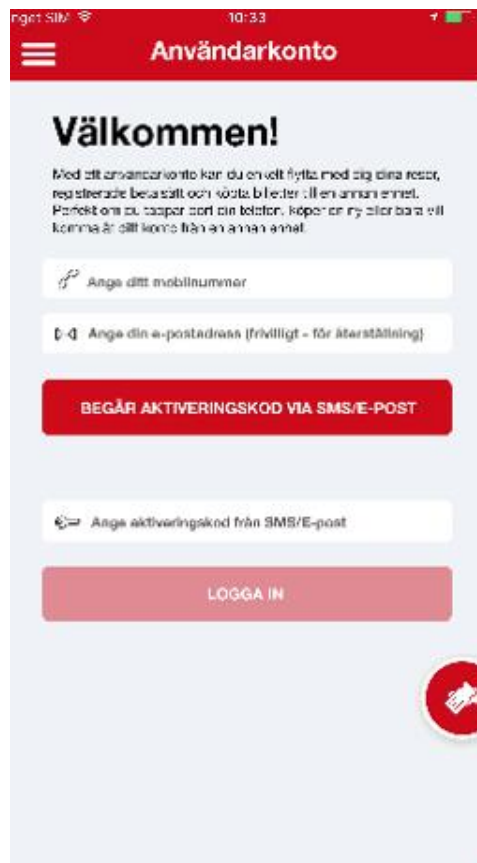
nget SIM 10:33

Användarkonto

Välkommen!

Med ett användarkonto kan du enkelt flytta med dig dina resor, registrerade betalsätt och köpta biljetter till en annan enhet. Perfekt om du tappar bort din telefon. Köper en ny eller bara vill komma åt ditt konto från en annan enhet.

Ange ditt mobilnummer

Ange din e-postadress (frivilligt - för återställning)

BEGÄR AKTIVERINGSKOD VIA SMS/E-POST

Ange aktiveringskod från SMS/E-post

LOGGA IN